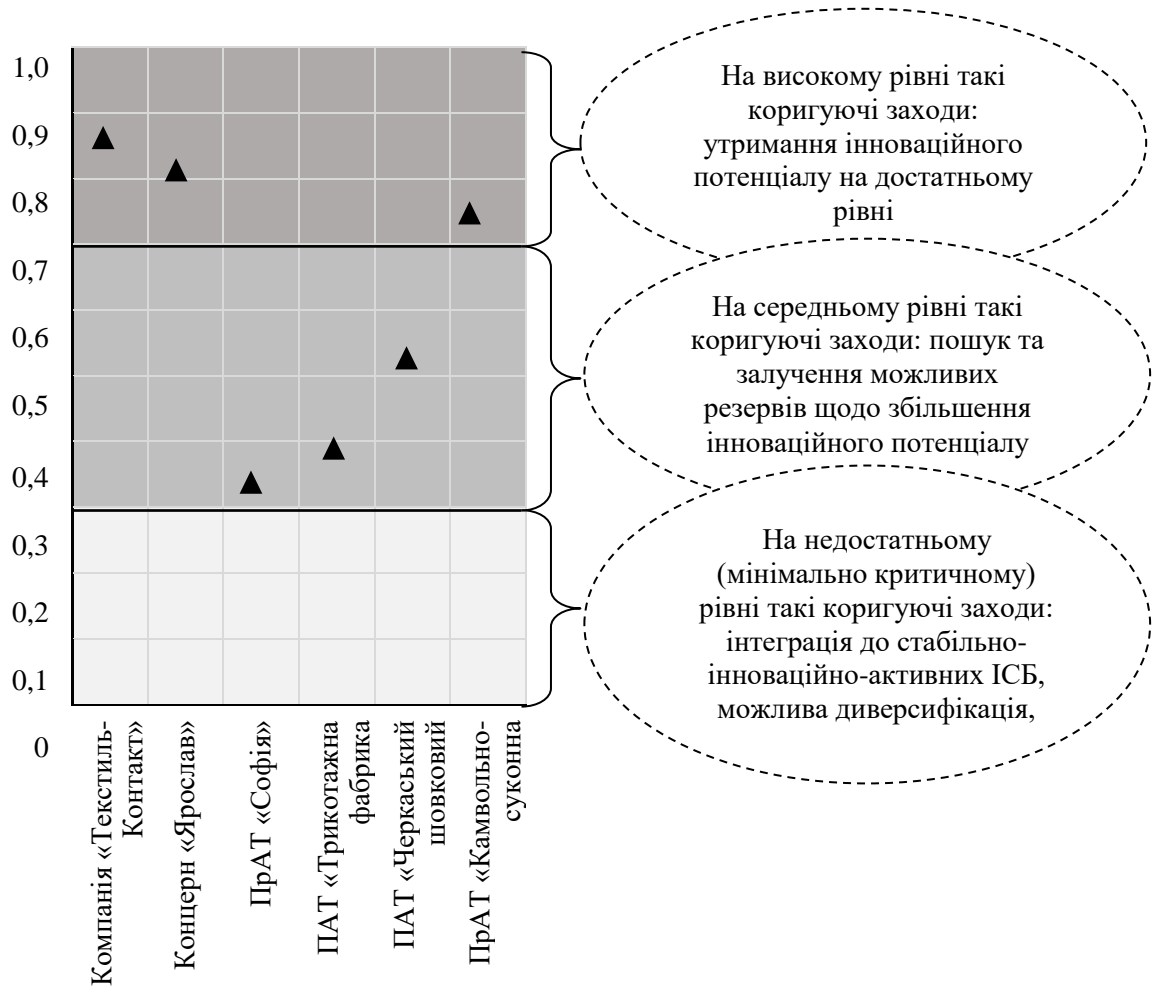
1,0
0,9
0,8
0,7
0,6
0,5
0,4
0,3
0,2
0,1
0

Компанія «Текстиль-Контакт»
Концерн «Ярослав»
ПрАТ «Софія»
ПАТ «Трикотажна фабрика
ПАТ «Черкаський шовковий
ПрАТ «Камвольно-суконна

На високому рівні такі коригуючі заходи: утримання інноваційного потенціалу на достатньому рівні

На середньому рівні такі коригуючі заходи: пошук та залучення можливих резервів щодо збільшення інноваційного потенціалу

На недостатньому (мінімально критичному) рівні такі коригуючі заходи: інтеграція до стабільно-інноваційно-активних ІСБ, можлива диверсифікація,